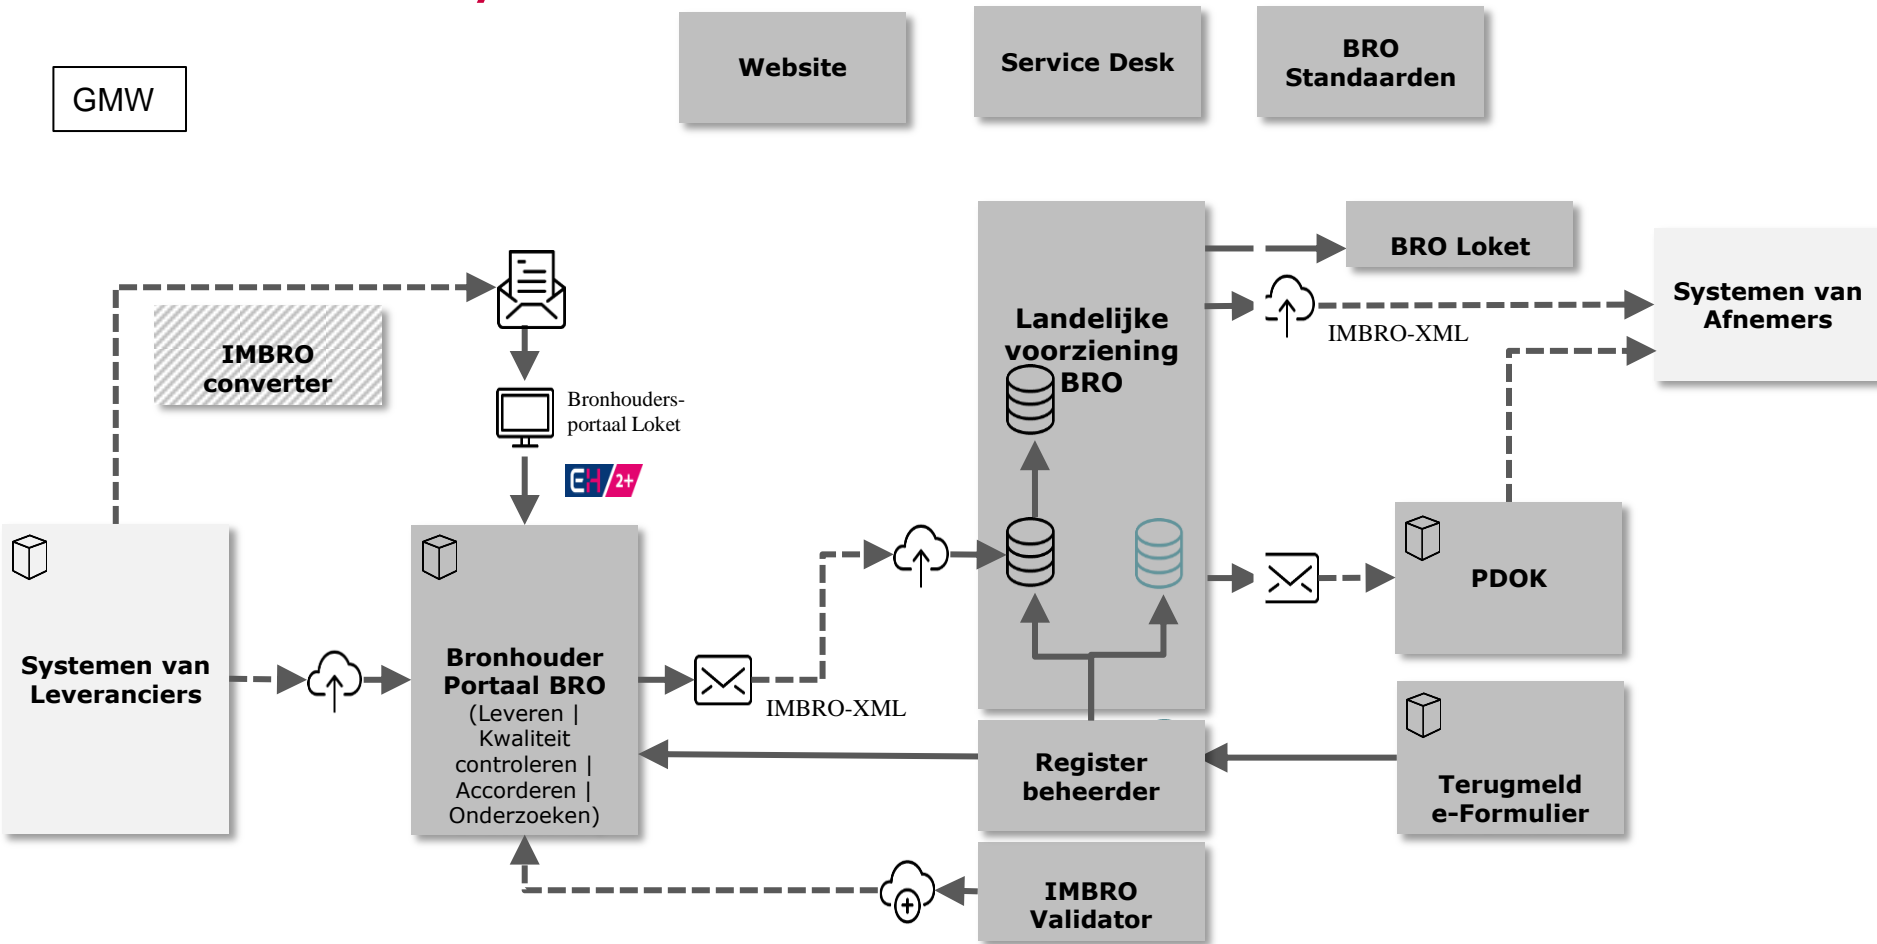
GMW

Website

Service Desk

BRO Standaarden

IMBRO converter

Bronhouders-portaal Loket

EH 2+

Landelijke voorziening BRO

BRO Loket

IMBRO-XML

Systemen van Afnemers

Systemen van Leveranciers

Bronhouder Portaal BRO (Leveren | Kwaliteit controleren | Accorderen | Onderzoeken)

IMBRO-XML

PDOK

Register beheerder

Terugmeld e-Formulier

IMBRO Validator